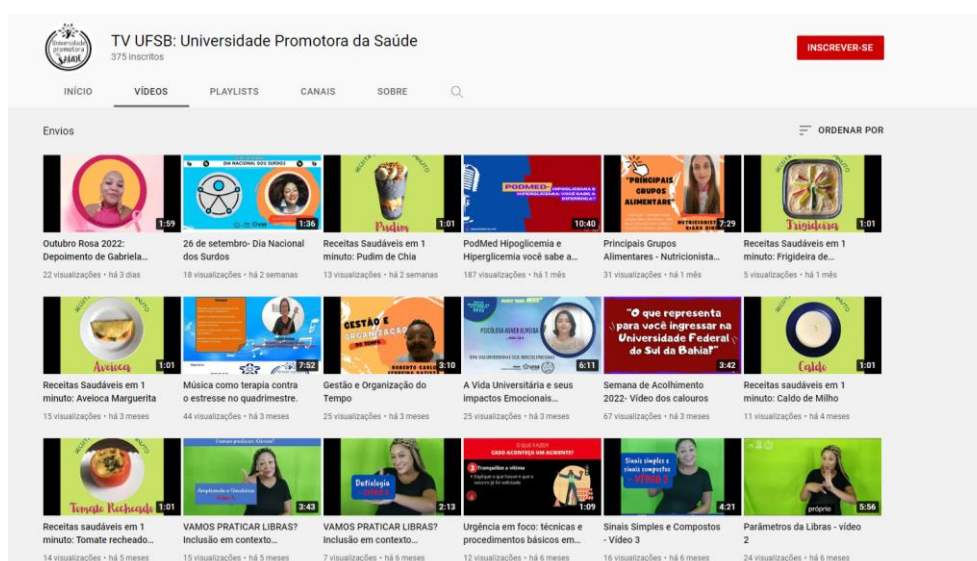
Universidade promotora da Saúde

TV UFSB: Universidade Promotora da Saúde
375 inscritos

INSCREVER-SE

INÍCIO VÍDEOS PLAYLISTS CANAIS SOBRE

Envios

ORDENAR POR

1:59
Outubro Rosa 2022: Depoimento de Gabriela...
22 visualizações • há 3 dias

DIA NACIONAL DOS SURDOS
1:36
26 de setembro- Dia Nacional dos Surdos
18 visualizações • há 2 semanas

Pudim
1:01
Receitas Saudáveis em 1 minuto: Pudim de Chia
13 visualizações • há 2 semanas

PODMED
10:40
PodMed Hipoglicemia e Hiperglicemia você sabe a...
187 visualizações • há 1 mês

"PRINCIPAIS GRUPOS ALIMENTARES"
7:29
Principais Grupos Alimentares - Nutricionista...
31 visualizações • há 1 mês

Frigideira
1:01
Receitas Saudáveis em 1 minuto: Frigideira de...
5 visualizações • há 1 mês

Aveioca
1:01
Receitas Saudáveis em 1 minuto: Aveioca Marguerita
15 visualizações • há 3 meses

7:52
Música como terapia contra o estresse no quadrimestre.
44 visualizações • há 3 meses

GESTÃO E ORGANIZAÇÃO DO TEMPO
3:10
Gestão e Organização do Tempo
25 visualizações • há 3 meses

6:11
A Vida Universitária e seus impactos Emocionais...
25 visualizações • há 3 meses

"O que representa para você ingressar na Universidade Federal do Sul da Bahia?"
3:42
Semana de Acolhimento 2022- Vídeo dos calouros
67 visualizações • há 3 meses

Caldo
1:01
Receitas saudáveis em 1 minuto: Caldo de Milho
11 visualizações • há 4 meses

Tomate Recheado
1:01
Receitas saudáveis em 1 minuto: Tomate recheado...
14 visualizações • há 5 meses

3:43
VAMOS PRATICAR LIBRAS? Inclusão em contexto...
15 visualizações • há 5 meses

Datilologia
2:13
VAMOS PRATICAR LIBRAS? Inclusão em contexto...
7 visualizações • há 6 meses

O QUE FAZER CASO ACONTEÇA UM ACIDENTE?
1:09
Urgência em foco: técnicas e procedimentos básicos em...
12 visualizações • há 6 meses

Sinais simples e sinais compostos VÍDEO 3
4:21
Sinais Simples e Compostos - Vídeo 3
16 visualizações • há 6 meses

próprio
5:56
Parâmetros da Libras - vídeo 2
24 visualizações • há 6 meses